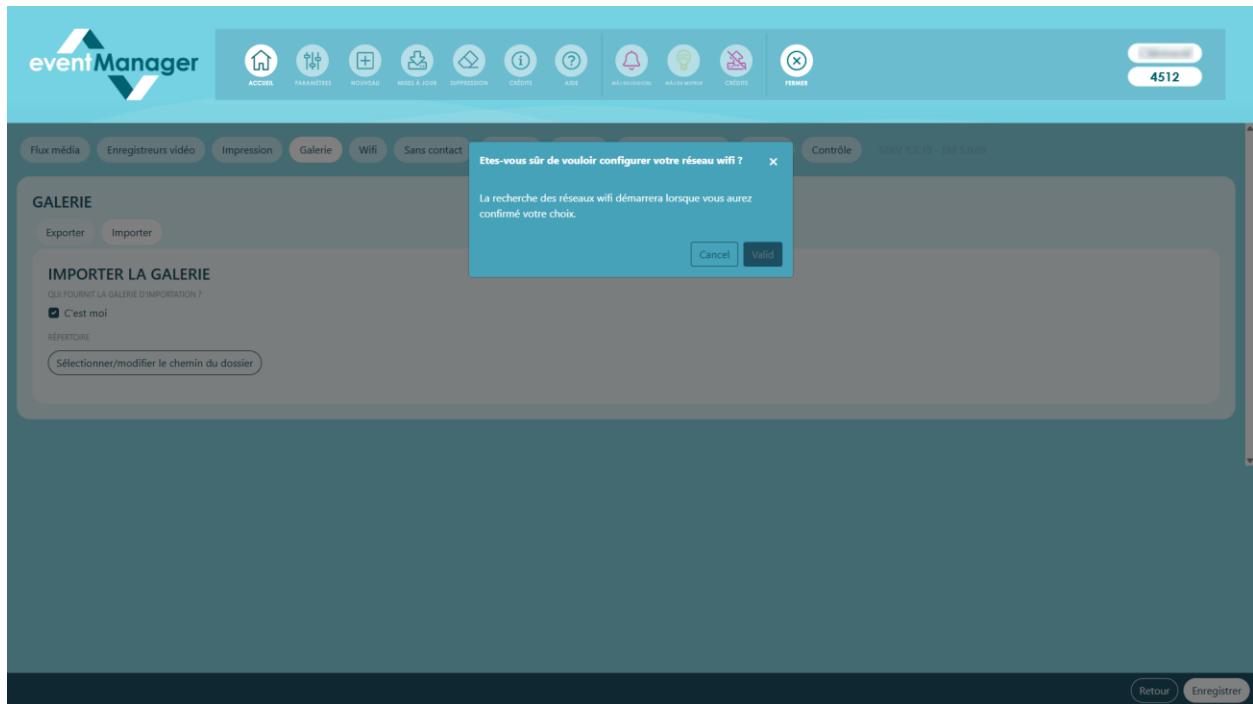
eventManager

ACCUEIL PARAMÈTRES NOUVEAU MISES À JOUR SUPPRESSION CRÉDITS AIDE MÀJ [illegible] MÀJ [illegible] CRÉDITS FERMER

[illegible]
4512

Flux média Enregistreurs vidéo Impression Galerie Wifi Sans contact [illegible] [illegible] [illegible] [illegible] Contrôle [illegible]

Etes-vous sûr de vouloir configurer votre réseau wifi ? ×

La recherche des réseaux wifi démarrera lorsque vous aurez confirmé votre choix.

Cancel Valid

GALERIE

Exporter Importer

IMPORTER LA GALERIE

QUI FOURNIT LA GALERIE D'IMPORTATION ?

C'est moi

RÉPERTOIRE

Sélectionner/modifier le chemin du dossier

Retour Enregistrer